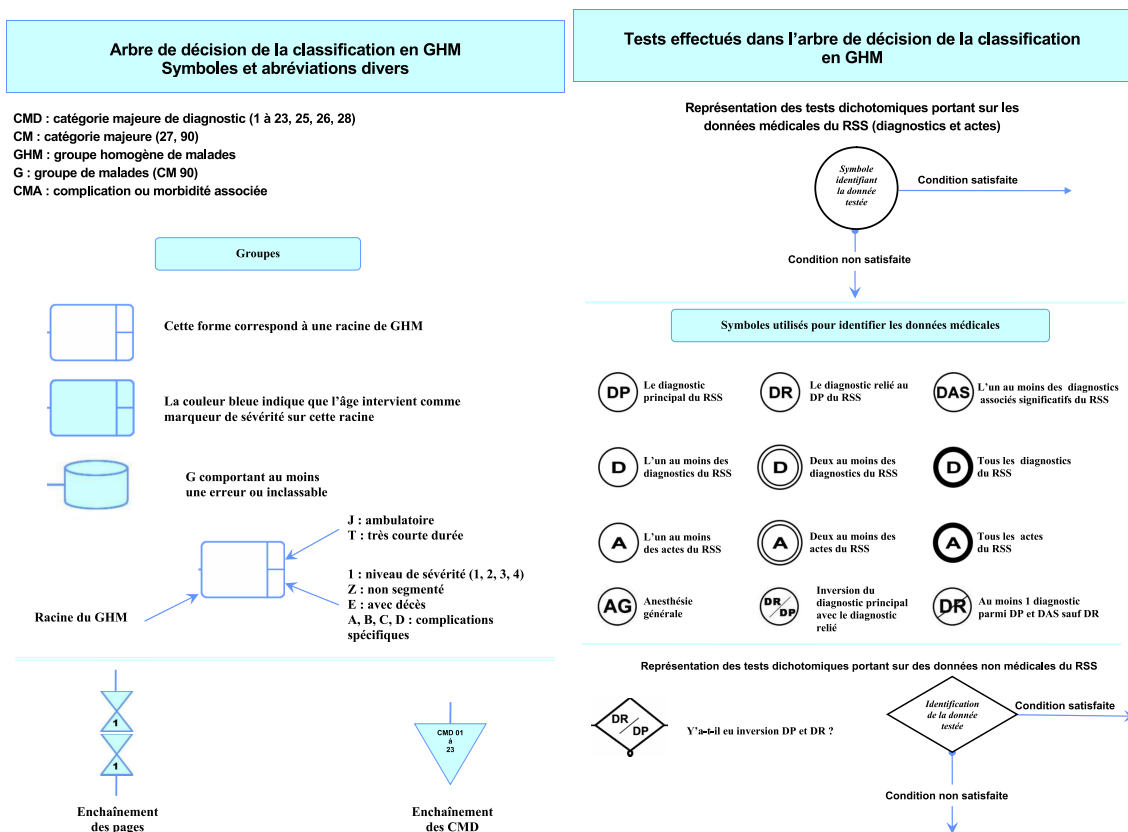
Arbre de décision de la classification en GHM
Symboles et abréviations divers

CMD : catégorie majeure de diagnostic (1 à 23, 25, 26, 28)
CM : catégorie majeure (27, 90)
GHM : groupe homogène de malades
G : groupe de malades (CM 90)
CMA : complication ou morbidité associée

Groupes

Cette forme correspond à une racine de GHM

La couleur bleue indique que l'âge intervient comme marqueur de sévérité sur cette racine

G comportant au moins une erreur ou inclassable

J : ambulatoire
T : très courte durée

1 : niveau de sévérité (1, 2, 3, 4)
Z : non segmenté
E : avec décès
A, B, C, D : complications spécifiques

Racine du GHM

1
1

Enchaînement des pages

CMD 01 à 23

Enchaînement des CMD

Tests effectués dans l'arbre de décision de la classification en GHM

Représentation des tests dichotomiques portant sur les données médicales du RSS (diagnostics et actes)

Symbole identifiant la donnée testée

Condition satisfaite

Condition non satisfaite

Symboles utilisés pour identifier les données médicales

DP Le diagnostic principal du RSS

DR Le diagnostic relié au DP du RSS

DAS L'un au moins des diagnostics associés significatifs du RSS

D L'un au moins des diagnostics du RSS

D Deux au moins des diagnostics du RSS

D Tous les diagnostics du RSS

A L'un au moins des actes du RSS

A Deux au moins des actes du RSS

A Tous les actes du RSS

AG Anesthésie générale

DR/DP Inversion du diagnostic principal avec le diagnostic relié

DR Au moins 1 diagnostic parmi DP et DAS sauf DR

Représentation des tests dichotomiques portant sur des données non médicales du RSS

DR/DP Y'a-t-il eu inversion DP et DR ?

Identification de la donnée testée

Condition satisfaite

Condition non satisfaite